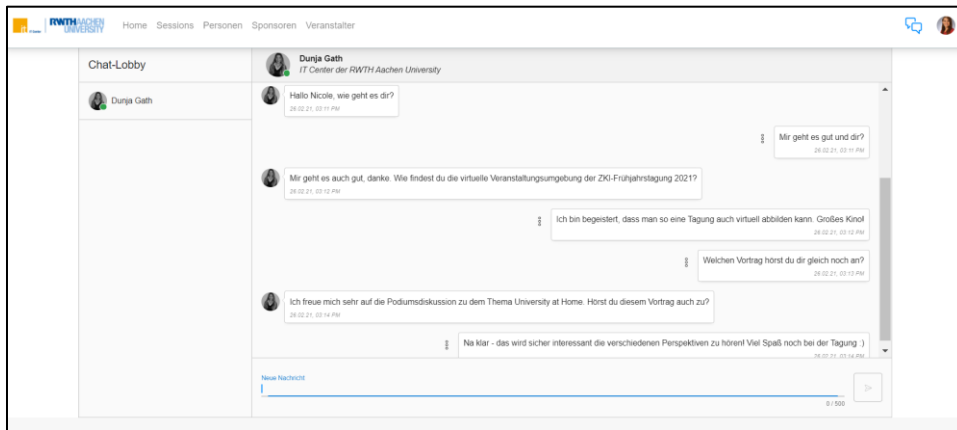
IT Center RWTH AACHEN UNIVERSITY Home Sessions Personen Sponsoren Veranstalter

Chat-Lobby

Dunja Gath

Dunja Gath
IT Center der RWTH Aachen University

Hallo Nicole, wie geht es dir?
26.02.21, 03:11 PM

Mir geht es gut und dir?
26.02.21, 03:11 PM

Mir geht es auch gut, danke. Wie findest du die virtuelle Veranstaltungsumgebung der ZKI-Frühjahrstagung 2021?
26.02.21, 03:12 PM

Ich bin begeistert, dass man so eine Tagung auch virtuell abbilden kann. Großes Kino!
26.02.21, 03:12 PM

Welchen Vortrag hörst du dir gleich noch an?
26.02.21, 03:13 PM

Ich freue mich sehr auf die Podiumsdiskussion zu dem Thema University at Home. Hörst du diesem Vortrag auch zu?
26.02.21, 03:14 PM

Na klar - das wird sicher interessant die verschiedenen Perspektiven zu hören! Viel Spaß noch bei der Tagung :)
26.02.21, 03:14 PM

Neue Nachricht

0 / 500